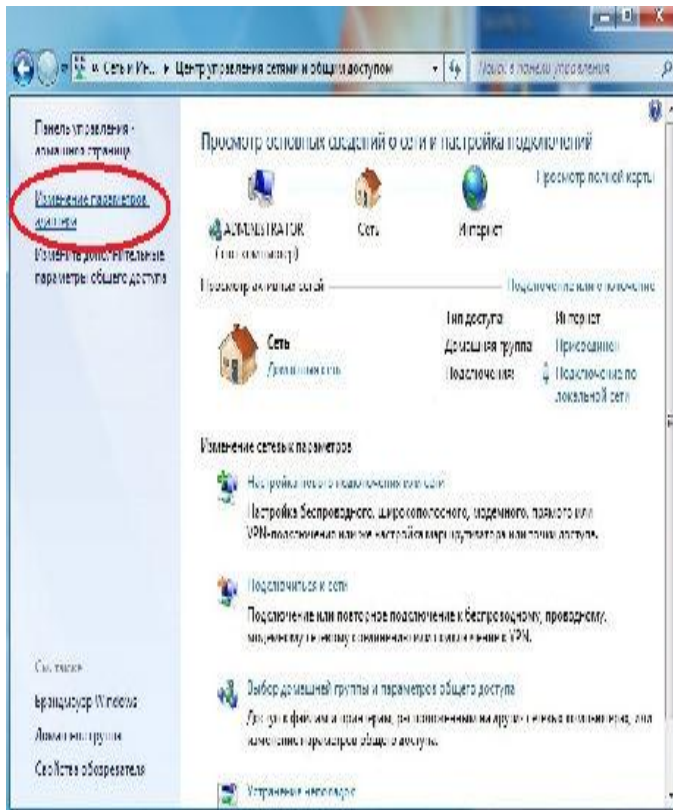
« Сеть и Ин... ▸ Центр управления сетями и общим доступом

Поиск в панели управления

Панель управления - домашняя страница

Изменение параметров адаптера

Изменить дополнительные параметры общего доступа

Просмотр основных сведений о сети и настройка подключений

Просмотр полной карты

ADMINISTRATOR (этот компьютер)

Сеть

Интернет

Просмотр активных сетей

Подключение или отключение

Сеть
Домашняя сеть

Тип доступа:
Домашняя группа:
Подключения:

Интернет
Присоединен
Подключение по локальной сети

Изменение сетевых параметров

Настройка нового подключения или сети

Настройка беспроводного, широкополосного, модемного, прямого или VPN-подключения или же настройка маршрутизатора или точки доступа.

Подключиться к сети

Подключение или повторное подключение к беспроводному, проводному, модемному сетевому соединению или подключение к VPN.

Выбор домашней группы и параметров общего доступа

Доступ к файлам и принтерам, расположенным на других сетевых компьютерах, или изменение параметров общего доступа.

Устранение неполадок

См. также

Брандмауэр Windows

Домашняя группа

Свойства обозревателя